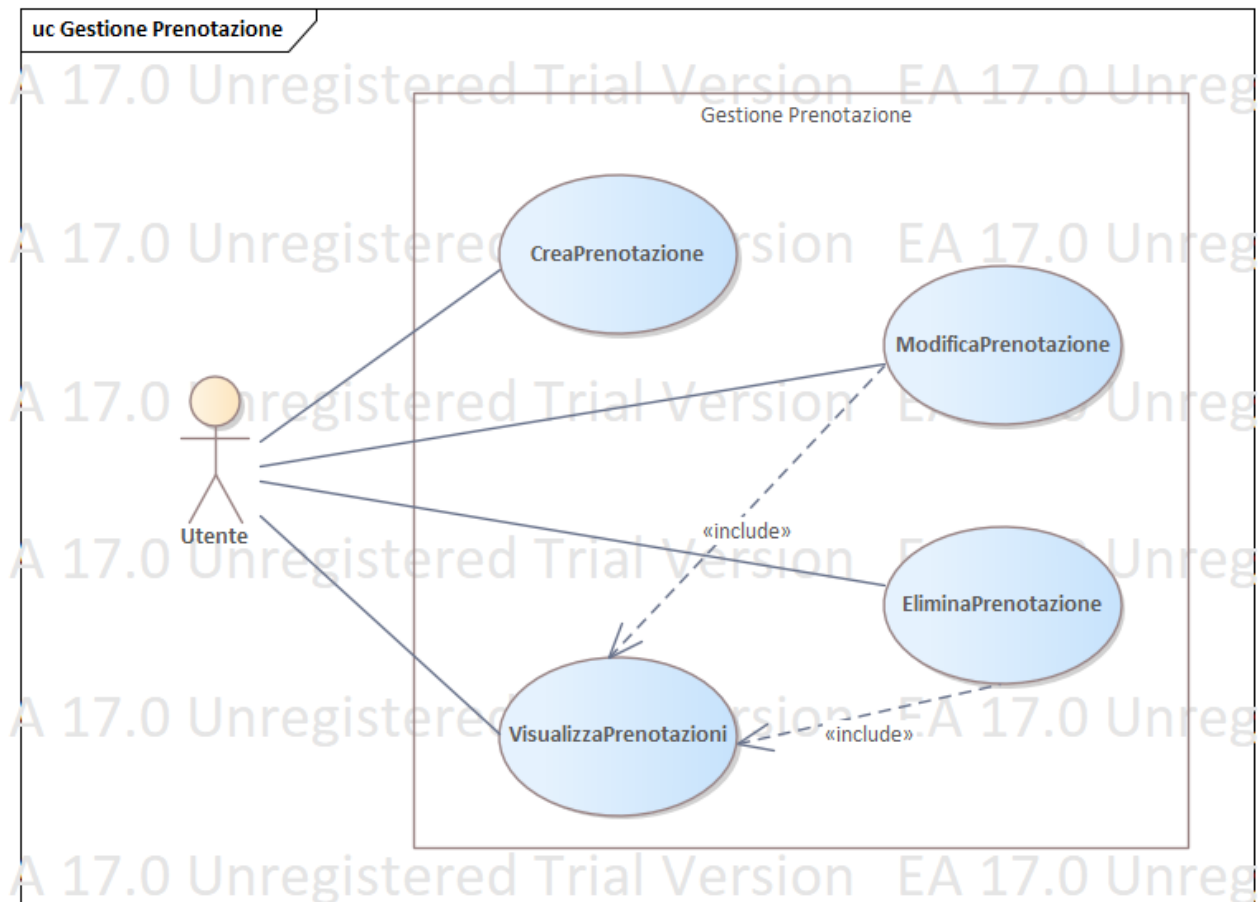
uc Gestione Prenotazione

A 17.0 Unregistered Trial Version EA 17.0 Unreg

Gestione Prenotazione

A 17.0 Unregistered Trial Version EA 17.0 Unreg

CreaPrenotazione

ModificaPrenotazione

A 17.0 Unregistered Trial Version EA 17.0 Unreg

Utente

«include»

A 17.0 Unregistered Trial Version EA 17.0 Unreg

EliminaPrenotazione

A 17.0 Unregistered Trial Version EA 17.0 Unreg

VisualizzaPrenotazioni

«include»

A 17.0 Unregistered Trial Version EA 17.0 Unreg